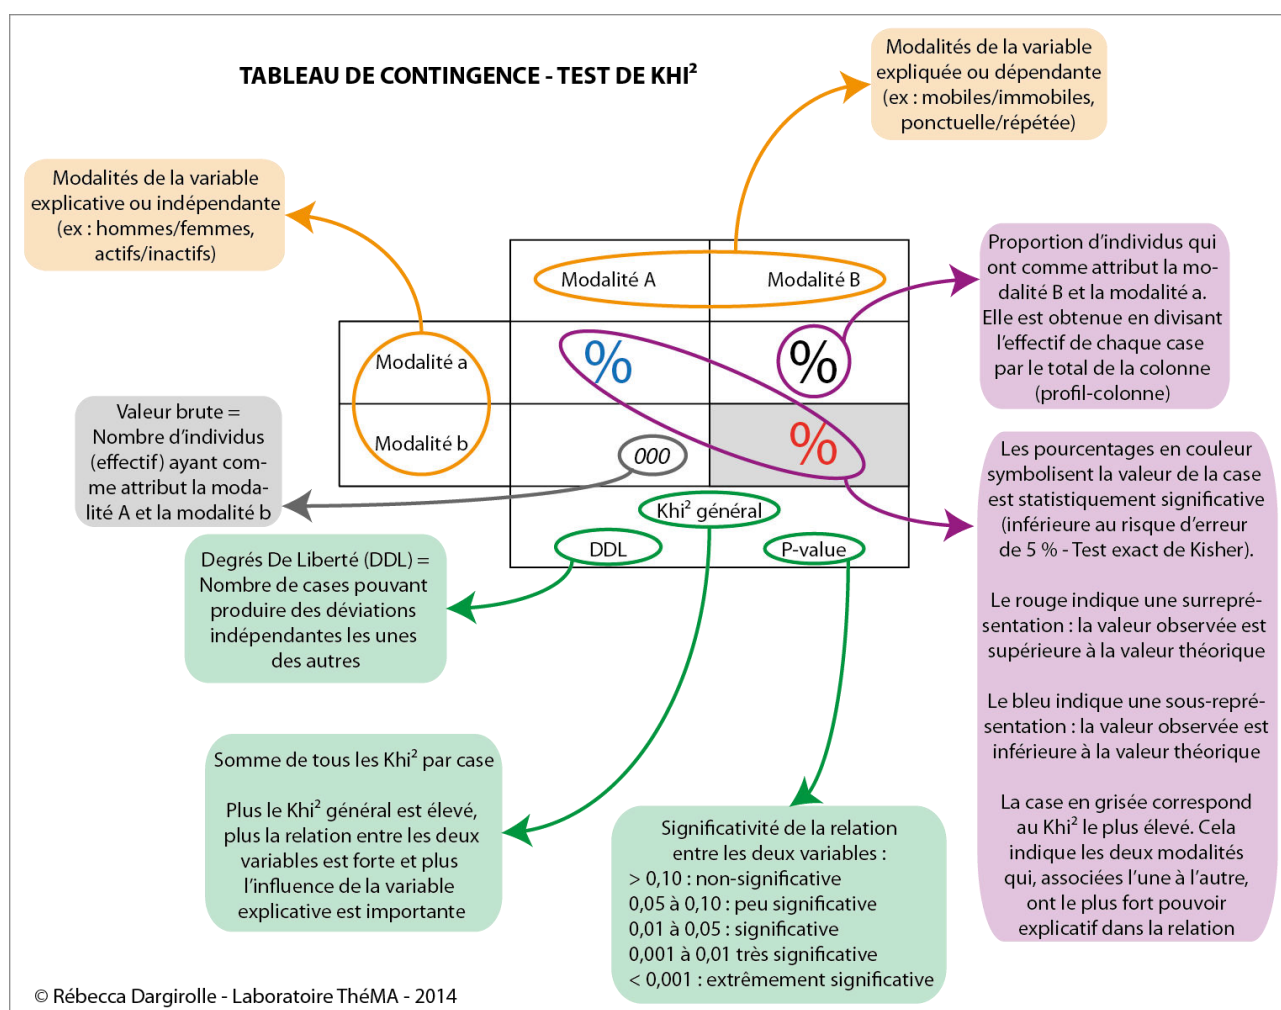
TABLEAU DE CONTINGENCE - TEST DE KHI$^2$

Modalités de la variable expliquée ou dépendante (ex : mobiles/immobiles, ponctuelle/répétée)

Modalités de la variable explicative ou indépendante (ex : hommes/femmes, actifs/inactifs)

| | Modalité A | Modalité B |
|---|---|---|
| Modalité a | % | % |
| Modalité b | 000 | % |
| | Khi$^2$ général | |
| | DDL | P-value |

Proportion d'individus qui ont comme attribut la modalité B et la modalité a. Elle est obtenue en divisant l'effectif de chaque case par le total de la colonne (profil-colonne)

Valeur brute = Nombre d'individus (effectif) ayant comme attribut la modalité A et la modalité b

Les pourcentages en couleur symbolisent la valeur de la case est statistiquement significative (inférieure au risque d'erreur de 5 % - Test exact de Kisher).

Le rouge indique une surreprésentation : la valeur observée est supérieure à la valeur théorique

Le bleu indique une sous-représentation : la valeur observée est inférieure à la valeur théorique

La case en grisée correspond au Khi$^2$ le plus élevé. Cela indique les deux modalités qui, associées l'une à l'autre, ont le plus fort pouvoir explicatif dans la relation

Degrés De Liberté (DDL) = Nombre de cases pouvant produire des déviations indépendantes les unes des autres

Somme de tous les Khi$^2$ par case

Plus le Khi$^2$ général est élevé, plus la relation entre les deux variables est forte et plus l'influence de la variable explicative est importante

Significativité de la relation entre les deux variables :
> 0,10 : non-significative
0,05 à 0,10 : peu significative
0,01 à 0,05 : significative
0,001 à 0,01 très significative
< 0,001 : extrêmement significative

© Rébecca Dargirolle - Laboratoire ThéMA - 2014